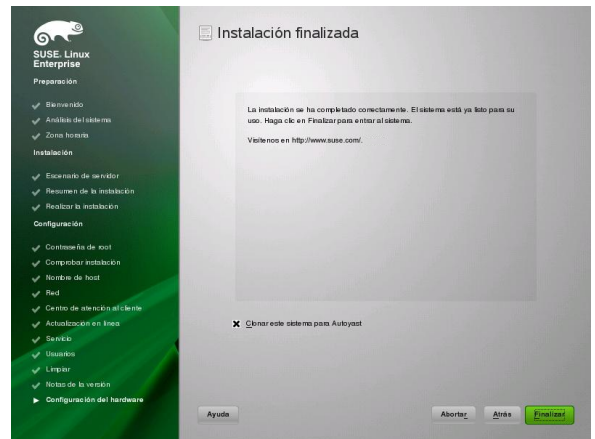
SUSE. Linux Enterprise

Preparación

Bienvenido
Análisis del sistema
Zona horaria

Instalación

Escenario de servidor
Resumen de la instalación
Realizar la instalación

Configuración

Contraseña de root
Comprobar instalación
Nombre de host
Red
Centro de atención al cliente
Actualización en línea
Servicio
Usuarios
Limpiar
Notas de la versión
Configuración del hardware

Instalación finalizada

La instalación se ha completado correctamente. El sistema está ya listo para su uso. Haga clic en Finalizar para entrar al sistema.

Visítenos en http://www.suse.com/.

Clonar este sistema para Autoyast

Ayuda

Abortar

Atrás

Finalizar